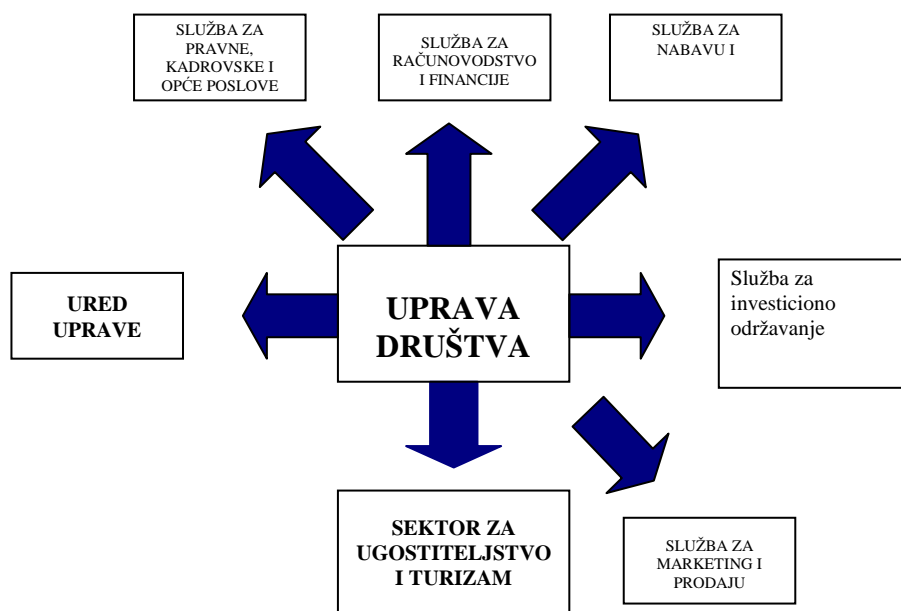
SLUŽBA ZA PRAVNE, KADROVSKE I OPĆE POSLOVE

SLUŽBA ZA RAČUNOVODSTVO I FINANCIJE

SLUŽBA ZA NABAVU I

UPRAVA DRUŠTVA

URED UPRAVE

Služba za investiciono održavanje

SEKTOR ZA UGOSTITELJSTVO I TURIZAM

SLUŽBA ZA MARKETING I PRODAJU